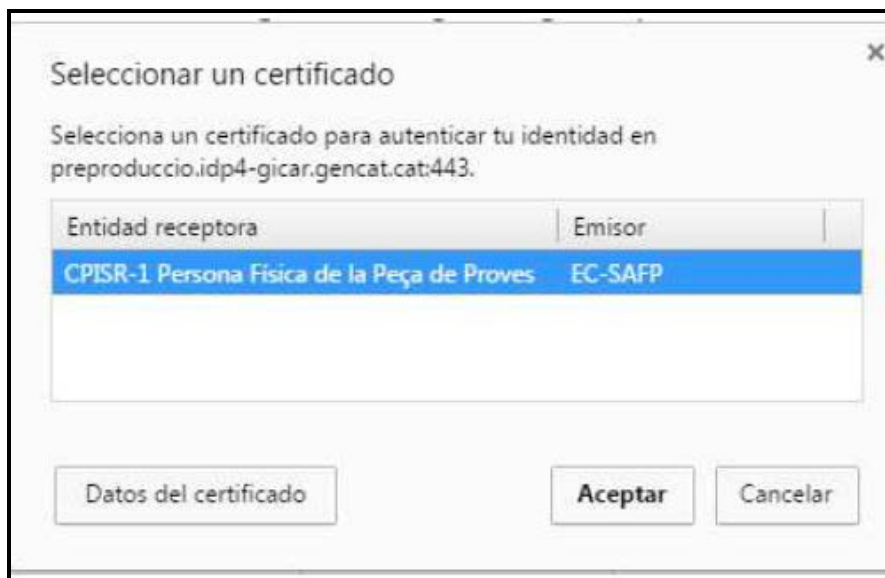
Seleccionar un certificado

×

Selecciona un certificado para autenticar tu identidad en preproduccio.idp4-gicar.gencat.cat:443.

| Entidad receptora | Emisor |
|---|---|
| CPISR-1 Persona Física de la Peça de Proves | EC-SAFP |

Datos del certificado

Aceptar

Cancelar